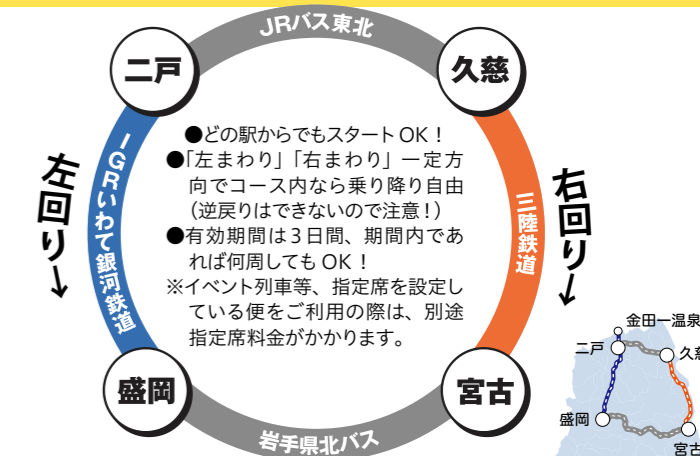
JRバス東北

二戸

久慈

左回り↓

IGRいわて銀河鉄道

●どの駅からでもスタートOK！
●「左まわり」「右まわり」一定方向でコース内なら乗り降り自由（逆戻りはできないので注意！）
●有効期間は3日間、期間内であれば何周してもOK！
※イベント列車等、指定席を設定している便をご利用の際は、別途指定席料金がかかります。

三陸鉄道

右回り↓

盛岡

宮古

岩手県北バス

金田一温泉

二戸

久慈

盛岡

宮古